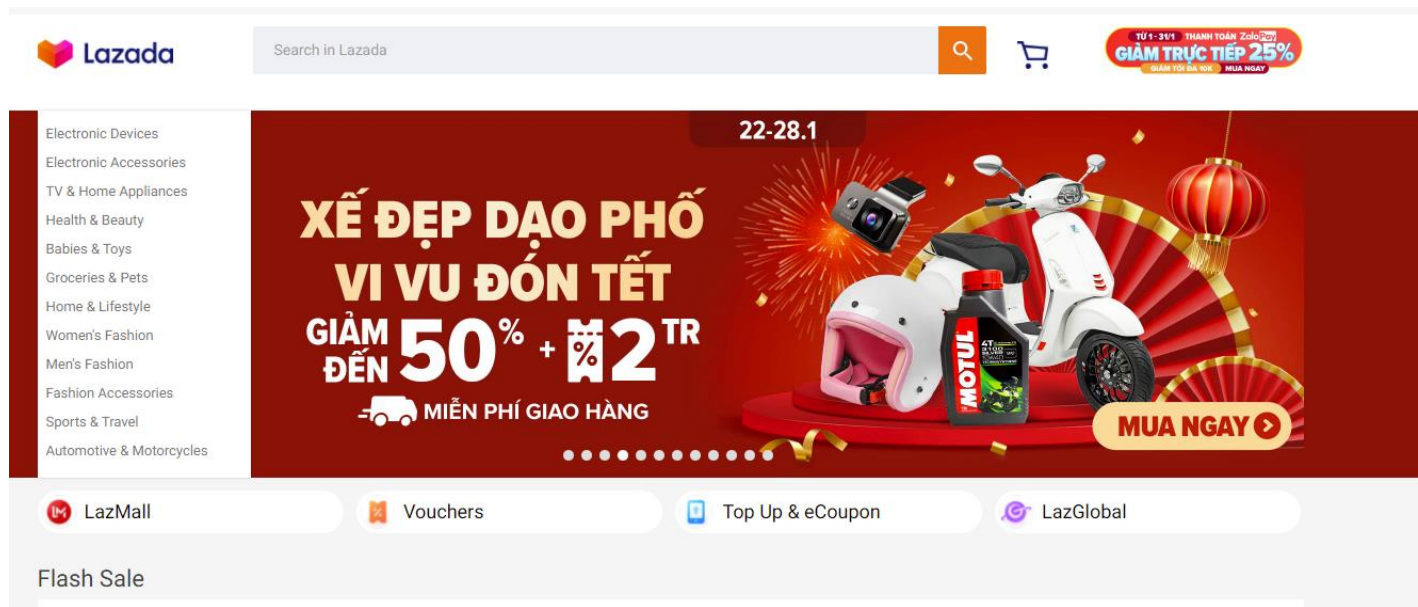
Lazada

Search in Lazada

TỪ 1 - 31/1 THANH TOÁN ZaloPay
GIẢM TRỰC TIẾP 25%
GIẢM TỐI ĐA 10K MUA NGAY

Electronic Devices
Electronic Accessories
TV & Home Appliances
Health & Beauty
Babies & Toys
Groceries & Pets
Home & Lifestyle
Women's Fashion
Men's Fashion
Fashion Accessories
Sports & Travel
Automotive & Motorcycles

22-28.1

XẾ ĐẸP DẠO PHỐ
VI VU ĐÓN TẾT
GIẢM ĐẾN 50% + % 2TR
MIỄN PHÍ GIAO HÀNG

MOTUL
4T

MUA NGAY

LazMall
Vouchers
Top Up & eCoupon
LazGlobal

Flash Sale